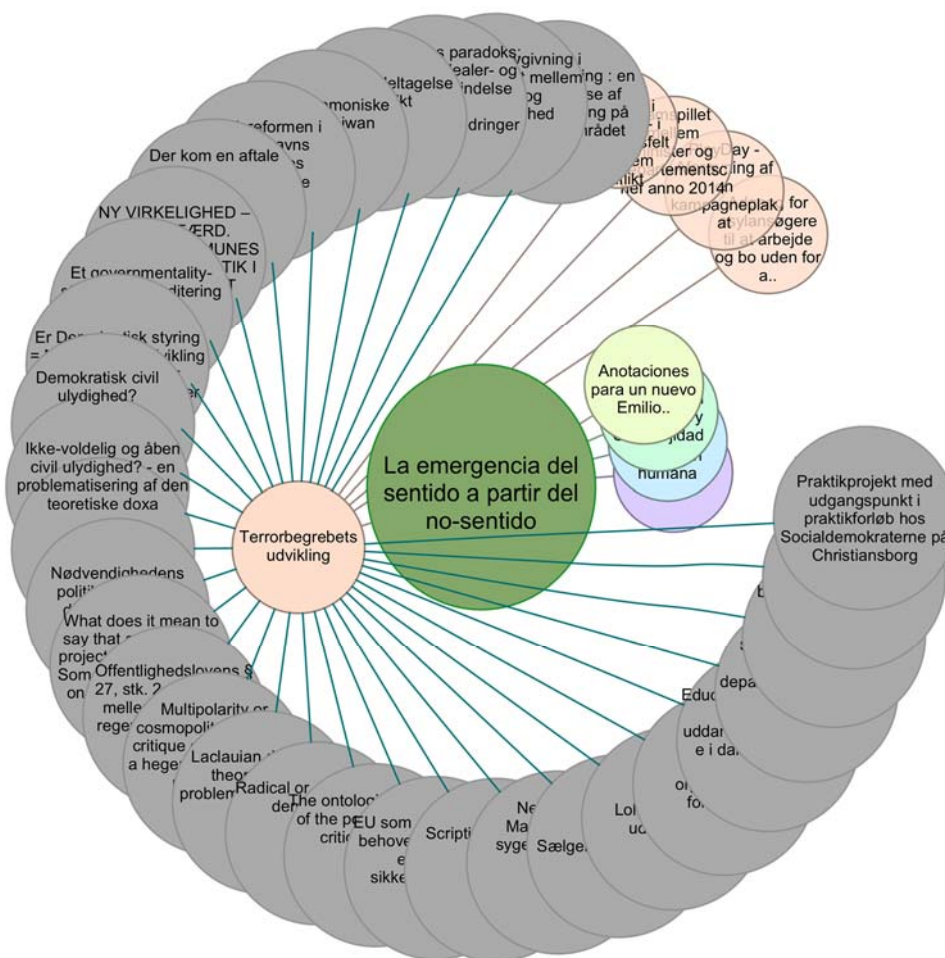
La emergencia del sentido a partir del no-sentido

Anotaciones para un nuevo Emilio..

Terrorbegrebets udvikling

Praktikprojekt med udgangspunkt i praktikforløb hos Socialdemokraterne på Christiansborg

Der kom en aftale

NY VIRKELIGHED –

Et governmentality-

Er Demokratisk styring

Demokratisk civil ulydighed?

Ikke-voldelig og åben civil ulydighed? - en problematisering af den teoretiske doxa

Nødvendighedens politi

What does it mean to say that project Som on

Offentlighedslovens § 27, stk. 2 melle rege

Multipolarity or cosmopolit critique a hege

Laclauian theor problem

Radical or dem

The ontolo of the p critic

EU som behove e sikke

Scripti

Ne Ma syge

Sælge

Lo u

o fo

Educ uddan e i da

depa

b

s paradoks

dealer- og indelse

deltagelse kt

monisk iwan

reformen i avns

dringer

ygivning i mellem og hed

ng : en se af ng på rådet

pillet em er og ementsc nel anno 2014

Day - ing af kampagneplak at

for asylansøgere til at arbejde og bo uden for a..

humana

jdad

y